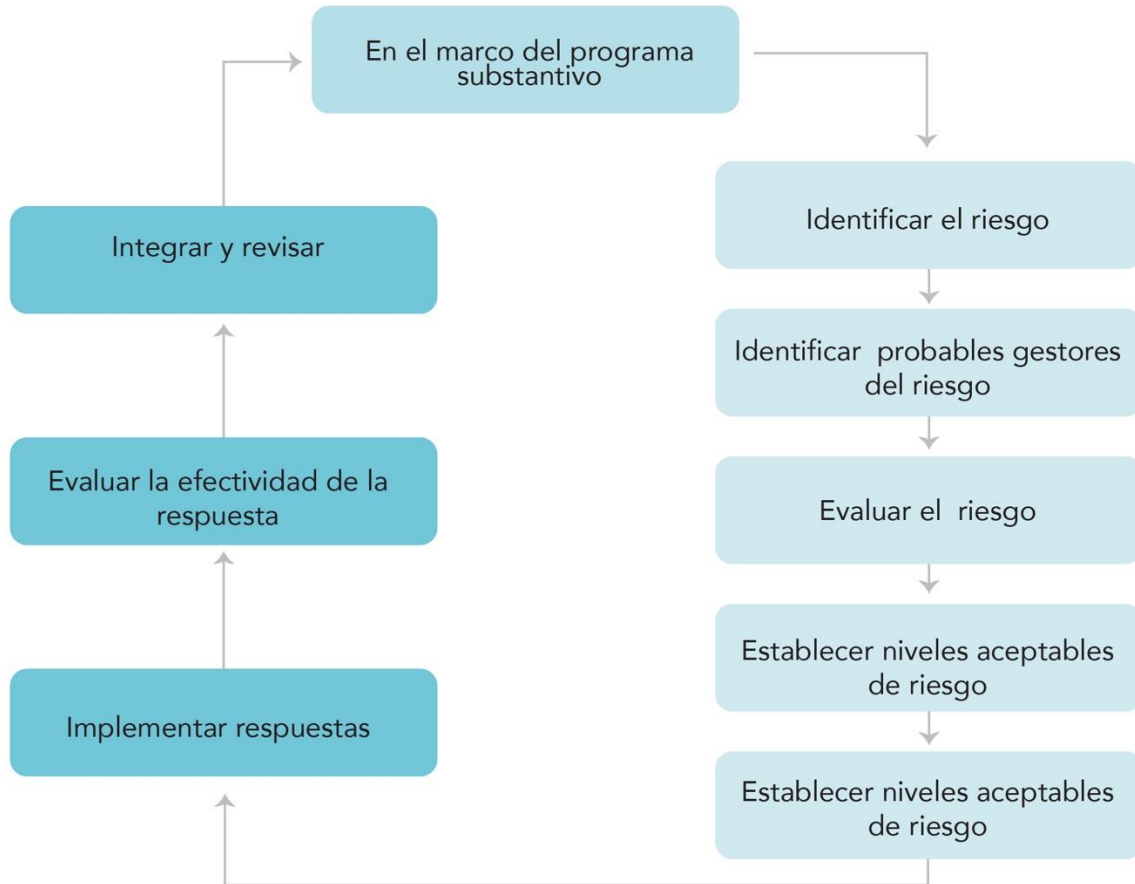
En el marco del programa substantivo

Identificar el riesgo

Identificar probables gestores del riesgo

Evaluar el riesgo

Establecer niveles aceptables de riesgo

Establecer niveles aceptables de riesgo

Implementar respuestas

Evaluar la efectividad de la respuesta

Integrar y revisar